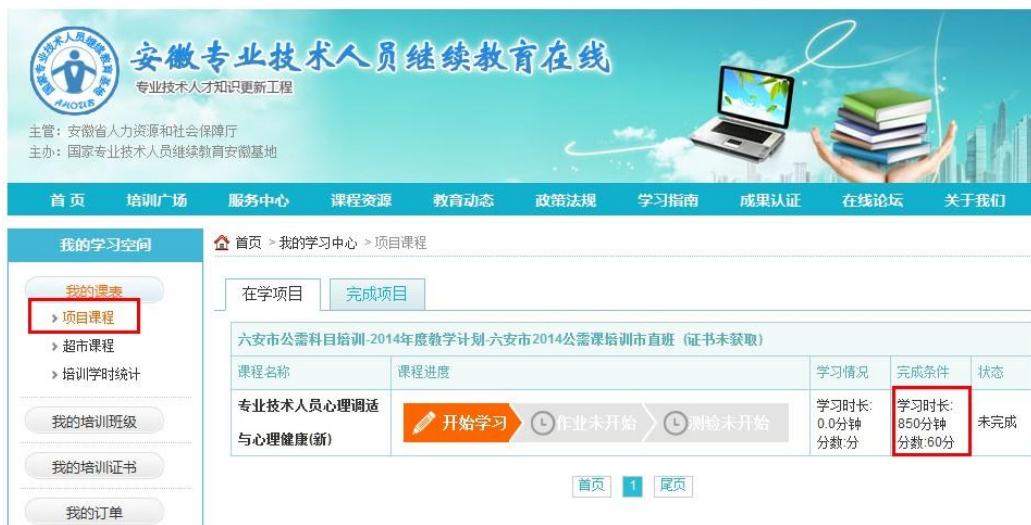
安徽专业技术人员继续教育在线
专业技术人才知识更新工程
AHOSTS
主管：安徽省人力资源和社会保障厅
主办：国家专业技术人员继续教育安徽基地

首页 培训广场 服务中心 课程资源 教育动态 政策法规 学习指南 成果认证 在线论坛 关于我们

我的学习空间
我的课表
项目课程
超市课程
培训学时统计
我的培训班级
我的培训证书
我的订单

首页 > 我的学习中心 > 项目课程

在学项目 完成项目

六安市公需科目培训-2014年度教学计划-六安市2014公需课培训市直班（证书未获取）

| 课程名称 | 课程进度 | 学习情况 | 完成条件 | 状态 |
|---|---|---|---|---|
| 专业技术人员心理调适与心理健康(新) | 开始学习 作业未开始 测验未开始 | 学习时长: 0.0分钟 分数:分 | 学习时长: 850分钟 分数:60分 | 未完成 |

首页 1 尾页